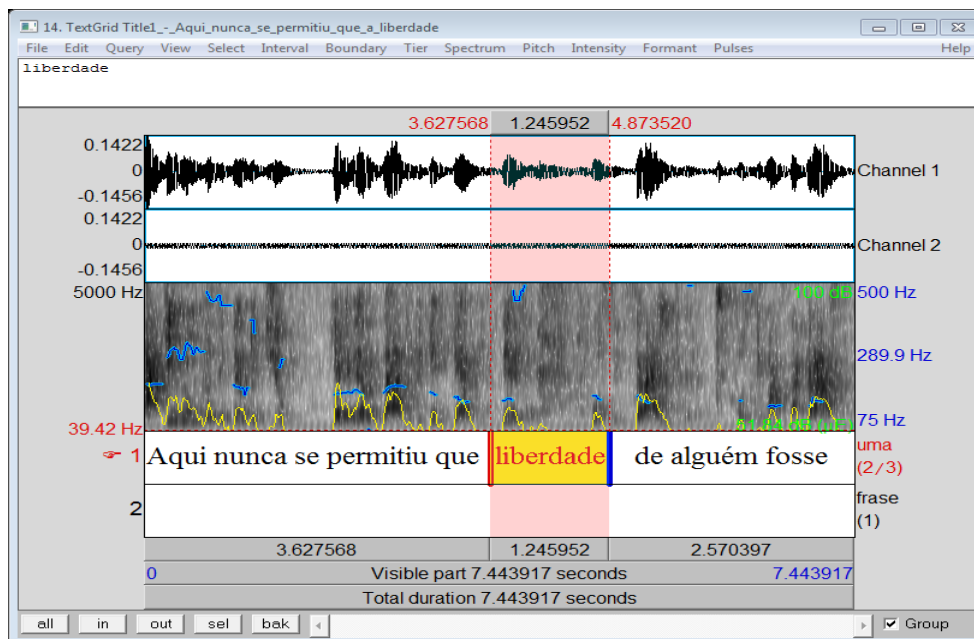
14. TextGrid Title1_-_Aqui_nunca_se_permitiu_que_a_liberdade

File Edit Query View Select Interval Boundary Tier Spectrum Pitch Intensity Formant Pulses Help

liberdade

3.627568 1.245952 4.873520

0.1422
0
-0.1456
Channel 1

0.1422
0
-0.1456
Channel 2

5000 Hz
100 dB
500 Hz
289.9 Hz
75 Hz
39.42 Hz
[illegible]

1 Aqui nunca se permitiu que liberdade de alguém fosse
uma
(2/3)

2
frase
(1)

3.627568 1.245952 2.570397

0 Visible part 7.443917 seconds 7.443917

Total duration 7.443917 seconds

all in out sel bak

Group